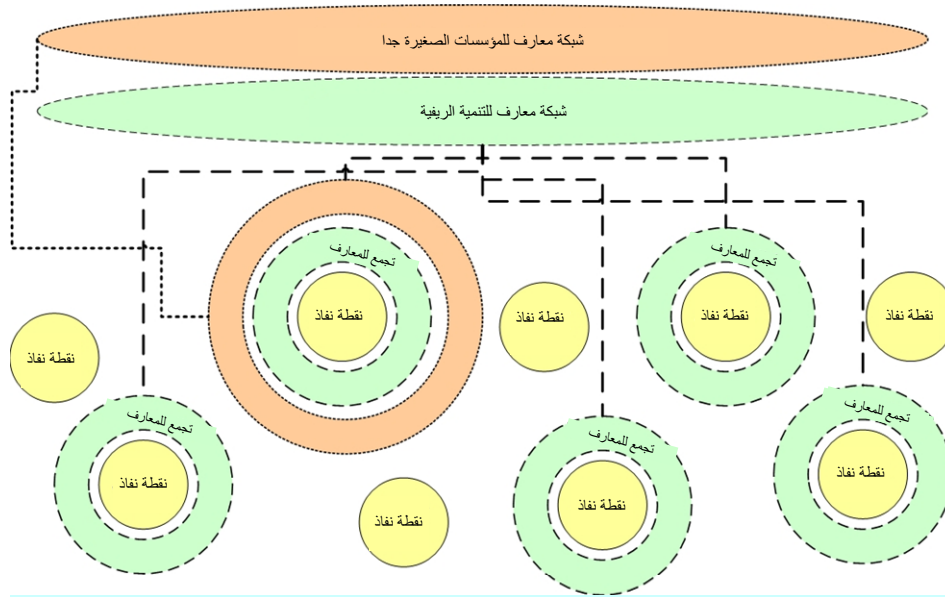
شبكة معارف للمؤسسات الصغيرة جدا

شبكة معارف للتنمية الريفية

تجمع للمعارف
نقطة نفاذ

نقطة نفاذ

تجمع للمعارف
نقطة نفاذ

نقطة نفاذ

نقطة نفاذ

تجمع للمعارف
نقطة نفاذ

تجمع للمعارف
نقطة نفاذ

تجمع للمعارف
نقطة نفاذ

نقطة نفاذ

تجمع للمعارف
نقطة نفاذ